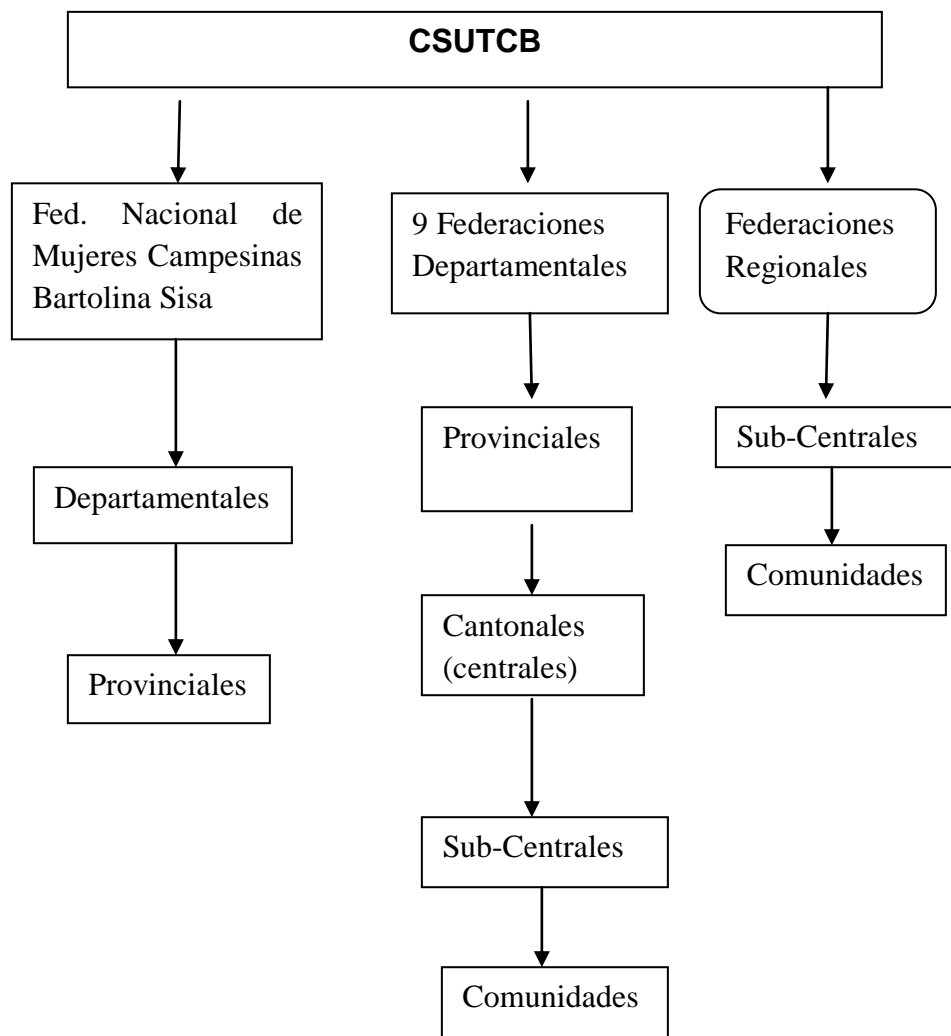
CSUTCB

Fed. Nacional de Mujeres Campesinas Bartolina Sisa

Departamentales

Provinciales

9 Federaciones Departamentales

Provinciales

Cantonales (centrales)

Sub-Centrales

Comunidades

Federaciones Regionales

Sub-Centrales

Comunidades